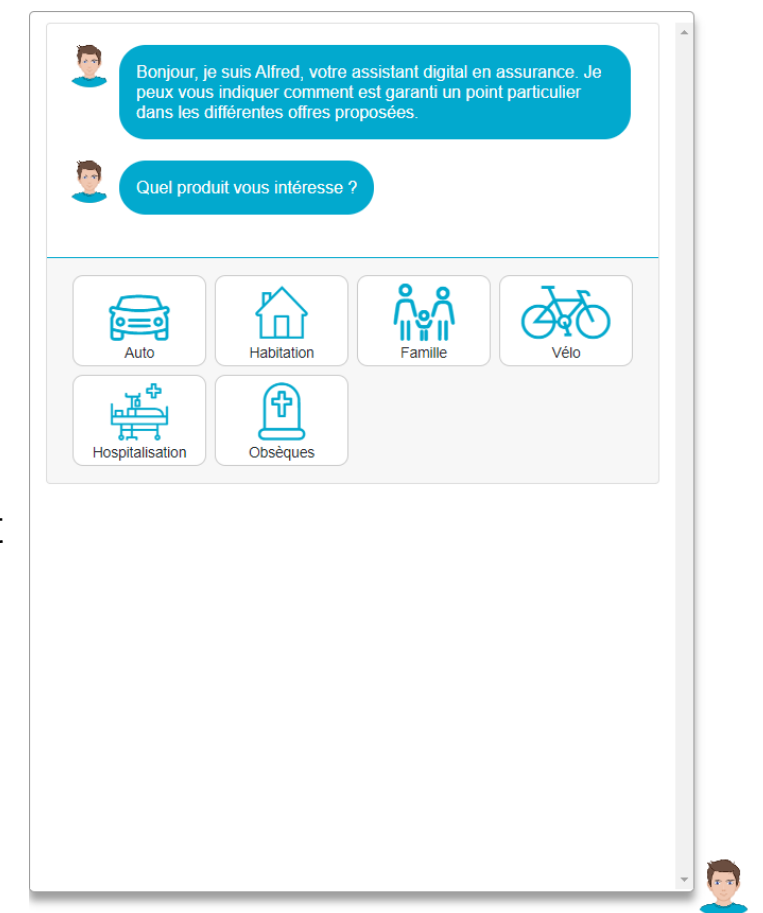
Bonjour, je suis Alfred, votre assistant digital en assurance. Je peux vous indiquer comment est garanti un point particulier dans les différentes offres proposées.

Quel produit vous intéresse ?

Auto

Habitation

Famille

Vélo

Hospitalisation

Obsèques